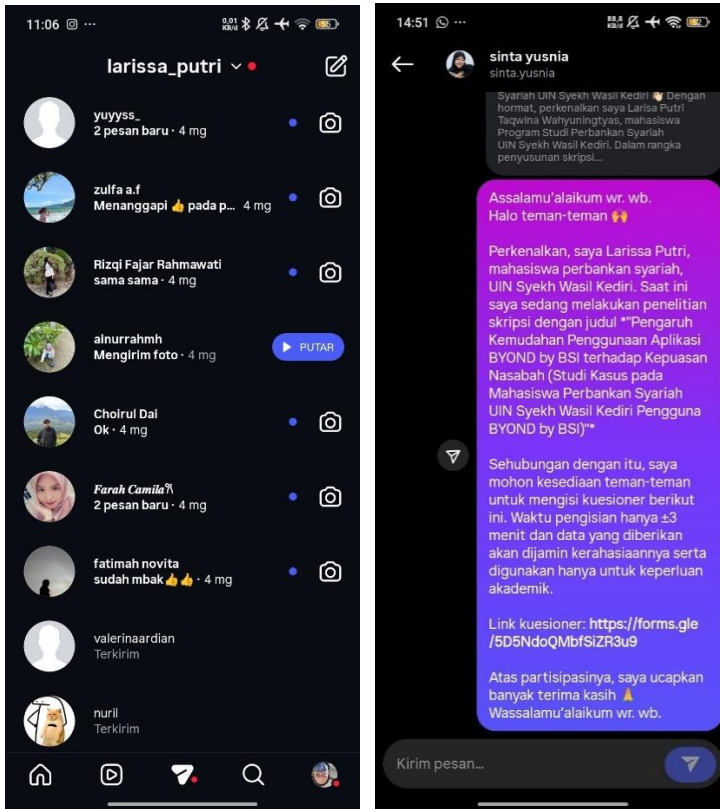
11:06 ⓞ ···

0,01 KB/d

larissa_putri

yuyyss_
2 pesan baru · 4 mg

zulfa a.f
Menanggapi 👍 pada p... 4 mg

Rizqi Fajar Rahmawati
sama sama · 4 mg

ainurrahmh
Mengirim foto · 4 mg

PUTAR

Choirul Dai
Ok · 4 mg

Farah Camila
2 pesan baru · 4 mg

fatimah novita
sudah mbak👍👍 · 4 mg

valerinaardian
Terkirim

nuril
Terkirim

14:51 ···

88,8 KB/d

sinta yusnia
sinta.yusnia

Syariah UIN Syekh Wasil Kediri 👋 Dengan hormat, perkenalkan saya Larisa Putri Taqwina Wahyuningtyas, mahasiswa Program Studi Perbankan Syariah UIN Syekh Wasil Kediri. Dalam rangka penyusunan skripsi...

Assalamu'alaikum wr. wb.
Halo teman-teman 🙌

Perkenalkan, saya Larissa Putri, mahasiswa perbankan syariah, UIN Syekh Wasil Kediri. Saat ini saya sedang melakukan penelitian skripsi dengan judul *"Pengaruh Kemudahan Penggunaan Aplikasi BYOND by BSI terhadap Kepuasan Nasabah (Studi Kasus pada Mahasiswa Perbankan Syariah UIN Syekh Wasil Kediri Pengguna BYOND by BSI)"*

Sehubungan dengan itu, saya mohon kesediaan teman-teman untuk mengisi kuesioner berikut ini. Waktu pengisian hanya ±3 menit dan data yang diberikan akan dijamin kerahasiaannya serta digunakan hanya untuk keperluan akademik.

Link kuesioner: https://forms.gle/5D5NdoQMbfSiZR3u9

Atas partisipasinya, saya ucapkan banyak terima kasih 🙏
Wassalamu'alaikum wr. wb.

Kirim pesan...